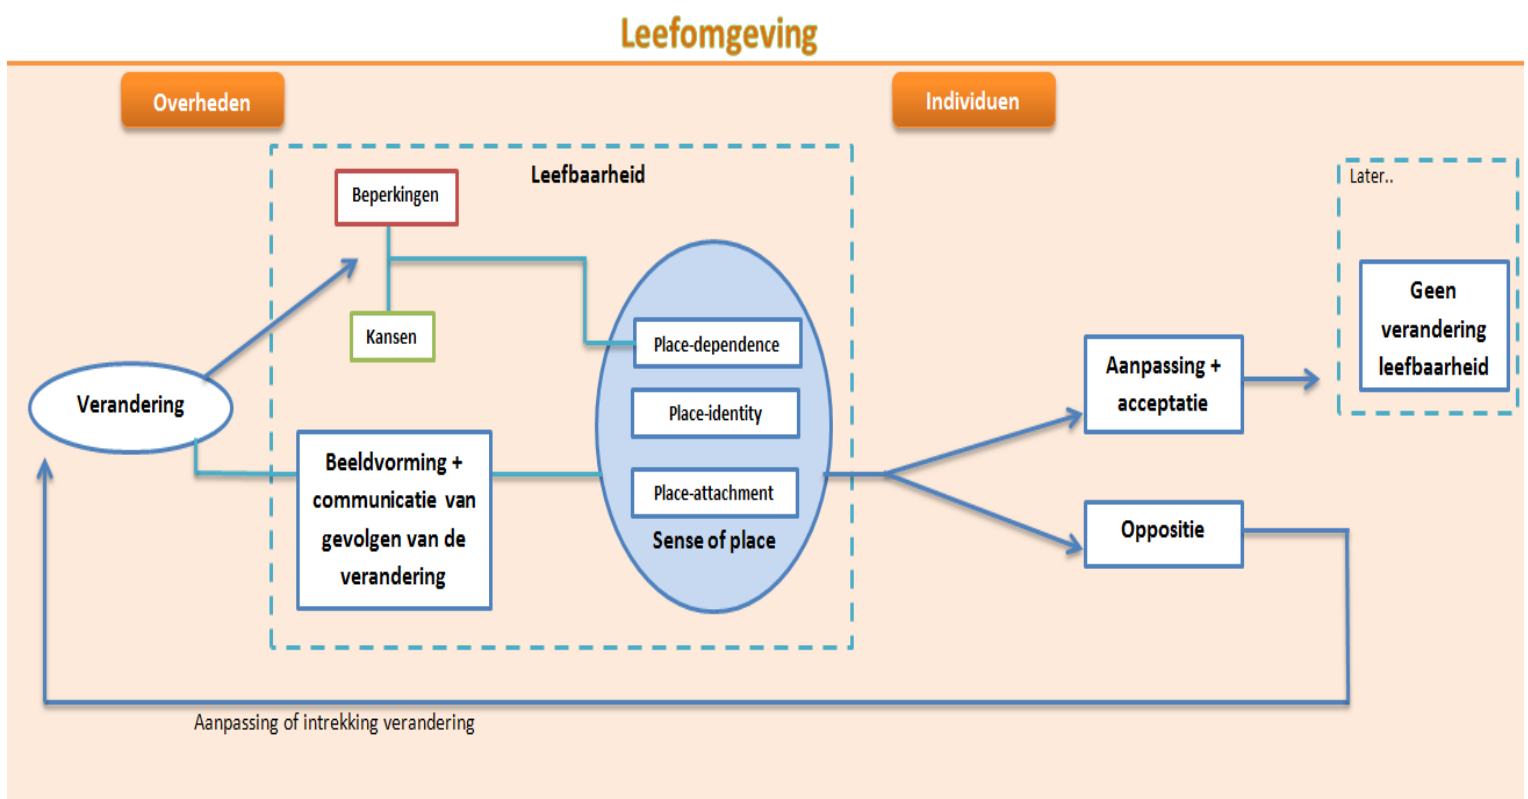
Leefomgeving

Overheden

Individuen

Leefbaarheid

Beperkingen

Kansen

Verandering

Place-dependence

Place-identity

Place-attachment

Sense of place

Beeldvorming + communicatie van gevolgen van de verandering

Aanpassing + acceptatie

Oppositie

Later..

Geen verandering leefbaarheid

Aanpassing of intrekking verandering